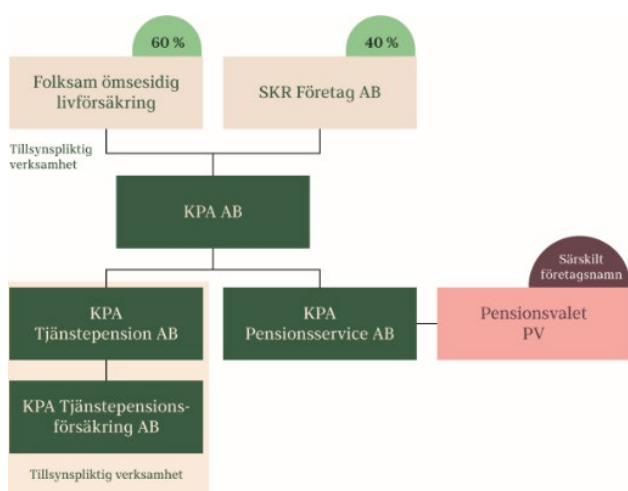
60 %

Folksam ömsesidig livförsäkring

40 %

SKR Företag AB

Tillsynspliktig verksamhet

KPA AB

KPA Tjänstepension AB

KPA Pensionsservice AB

Särskilt företagsnamn

Pensionsvalet PV

KPA Tjänstepensionsförsäkring AB

Tillsynspliktig verksamhet